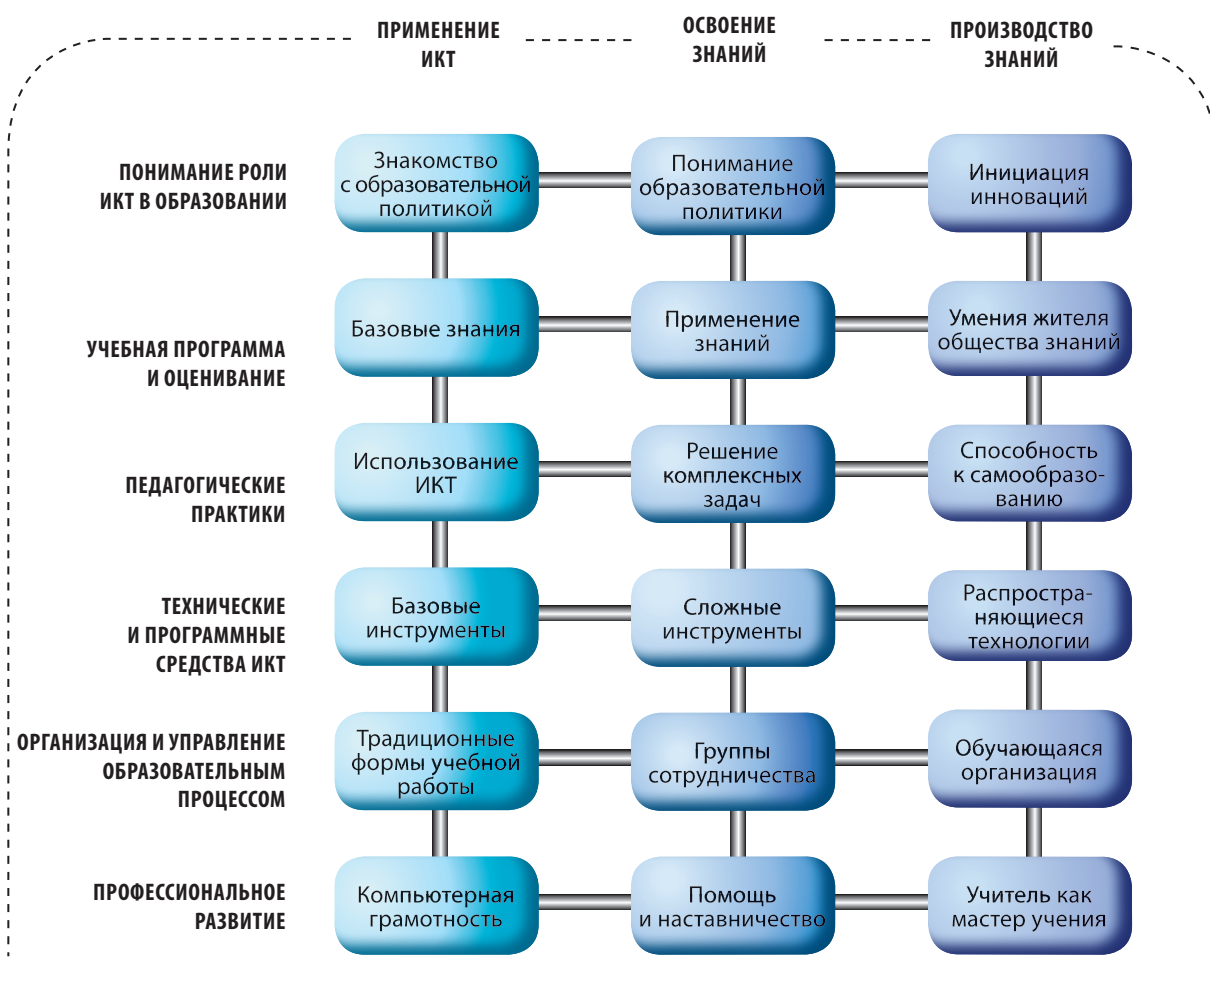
ПРИМЕНЕНИЕ ИКТ

ОСВОЕНИЕ ЗНАНИЙ

ПРОИЗВОДСТВО ЗНАНИЙ

ПОНИМАНИЕ РОЛИ ИКТ В ОБРАЗОВАНИИ

Знакомство с образовательной политикой

Понимание образовательной политики

Инициация инноваций

УЧЕБНАЯ ПРОГРАММА И ОЦЕНИВАНИЕ

Базовые знания

Применение знаний

Умения жителя общества знаний

ПЕДАГОГИЧЕСКИЕ ПРАКТИКИ

Использование ИКТ

Решение комплексных задач

Способность к самообразованию

ТЕХНИЧЕСКИЕ И ПРОГРАММНЫЕ СРЕДСТВА ИКТ

Базовые инструменты

Сложные инструменты

Распространяющиеся технологии

ОРГАНИЗАЦИЯ И УПРАВЛЕНИЕ ОБРАЗОВАТЕЛЬНЫМ ПРОЦЕССОМ

Традиционные формы учебной работы

Группы сотрудничества

Обучающаяся организация

ПРОФЕССИОНАЛЬНОЕ РАЗВИТИЕ

Компьютерная грамотность

Помощь и наставничество

Учитель как мастер учения